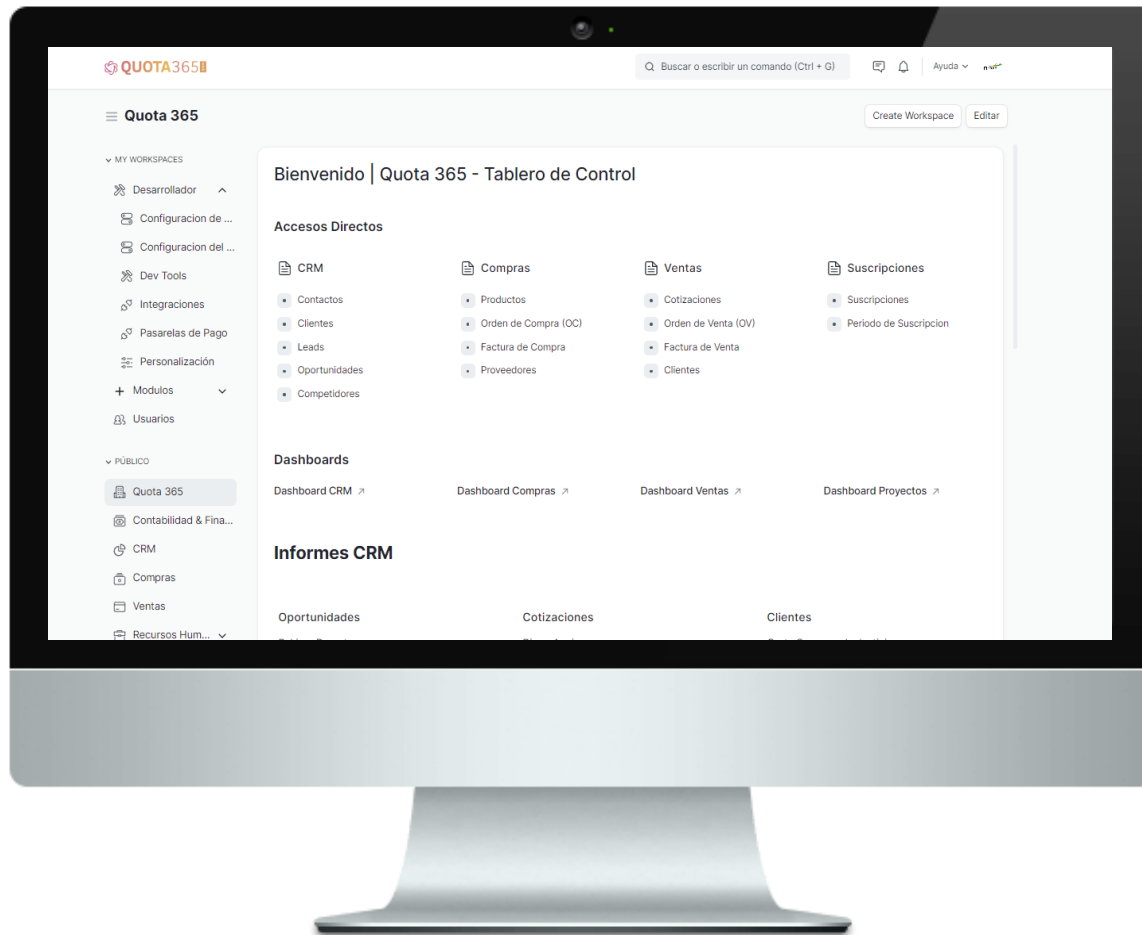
QUOTA365

Buscar o escribir un comando (Ctrl + G)

Ayuda

Quota 365

Create Workspace

Editar

MY WORKSPACES

Desarrollador

Configuracion de ...

Configuracion del ...

Dev Tools

Integraciones

Pasarelas de Pago

Personalización

Modulos

Usuarios

PÚBLICO

Quota 365

Contabilidad & Fina...

CRM

Compras

Ventas

Recursos Hum...

Bienvenido | Quota 365 - Tablero de Control

Accesos Directos

CRM

Contactos

Clientes

Leads

Oportunidades

Competidores

Compras

Productos

Orden de Compra (OC)

Factura de Compra

Proveedores

Ventas

Cotizaciones

Orden de Venta (OV)

Factura de Venta

Clientes

Suscripciones

Suscripciones

Periodo de Suscripcion

Dashboards

Dashboard CRM

Dashboard Compras

Dashboard Ventas

Dashboard Proyectos

Informes CRM

Oportunidades

Cotizaciones

Clientes